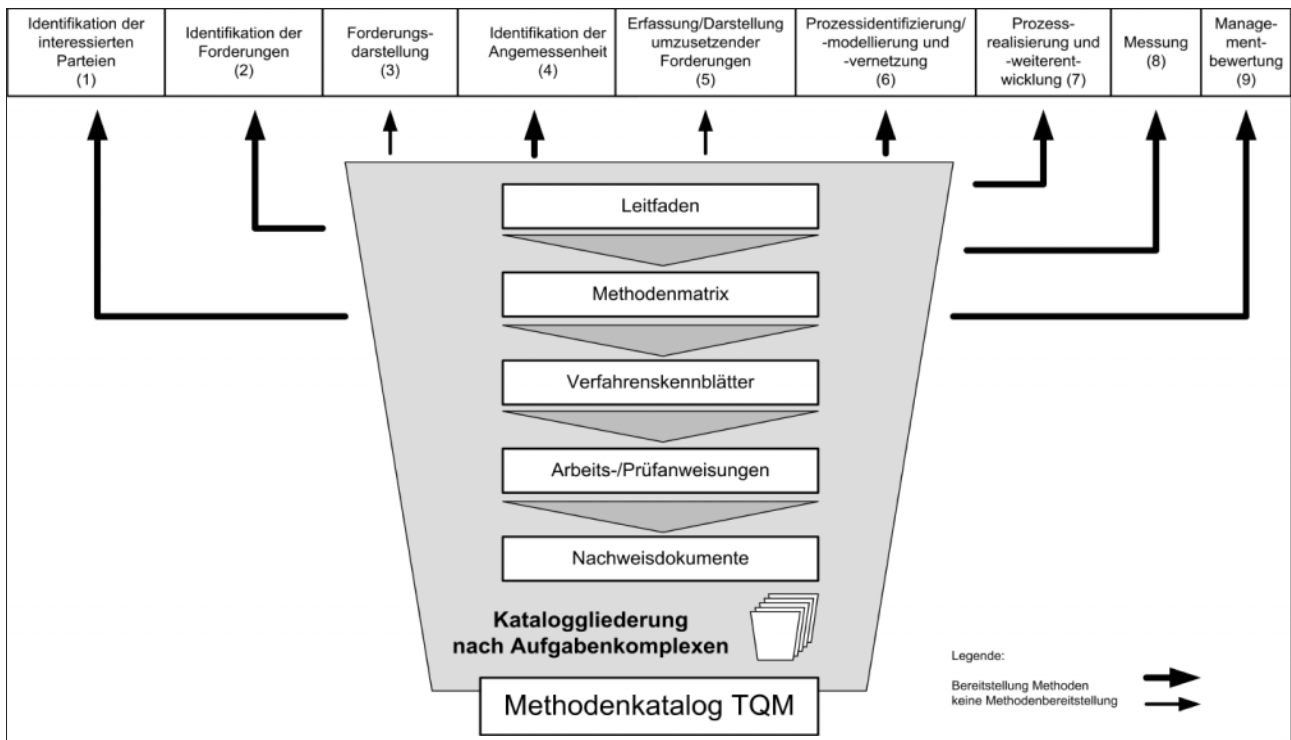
Identifikation der interessierten Parteien (1)

Identifikation der Forderungen (2)

Forderungsdarstellung (3)

Identifikation der Angemessenheit (4)

Erfassung/Darstellung umzusetzender Forderungen (5)

Prozessidentifizierung/-modellierung und -vernetzung (6)

Prozessrealisierung und -weiterentwicklung (7)

Messung (8)

Managementbewertung (9)

Leitfaden

Methodenmatrix

Verfahrenskennblätter

Arbeits-/Prüfanweisungen

Nachweisdokumente

Katalog­gliederung nach Aufgabenkomplexen

Methodenkatalog TQM

Legende:

Bereitstellung Methoden
keine Methodenbereitstellung